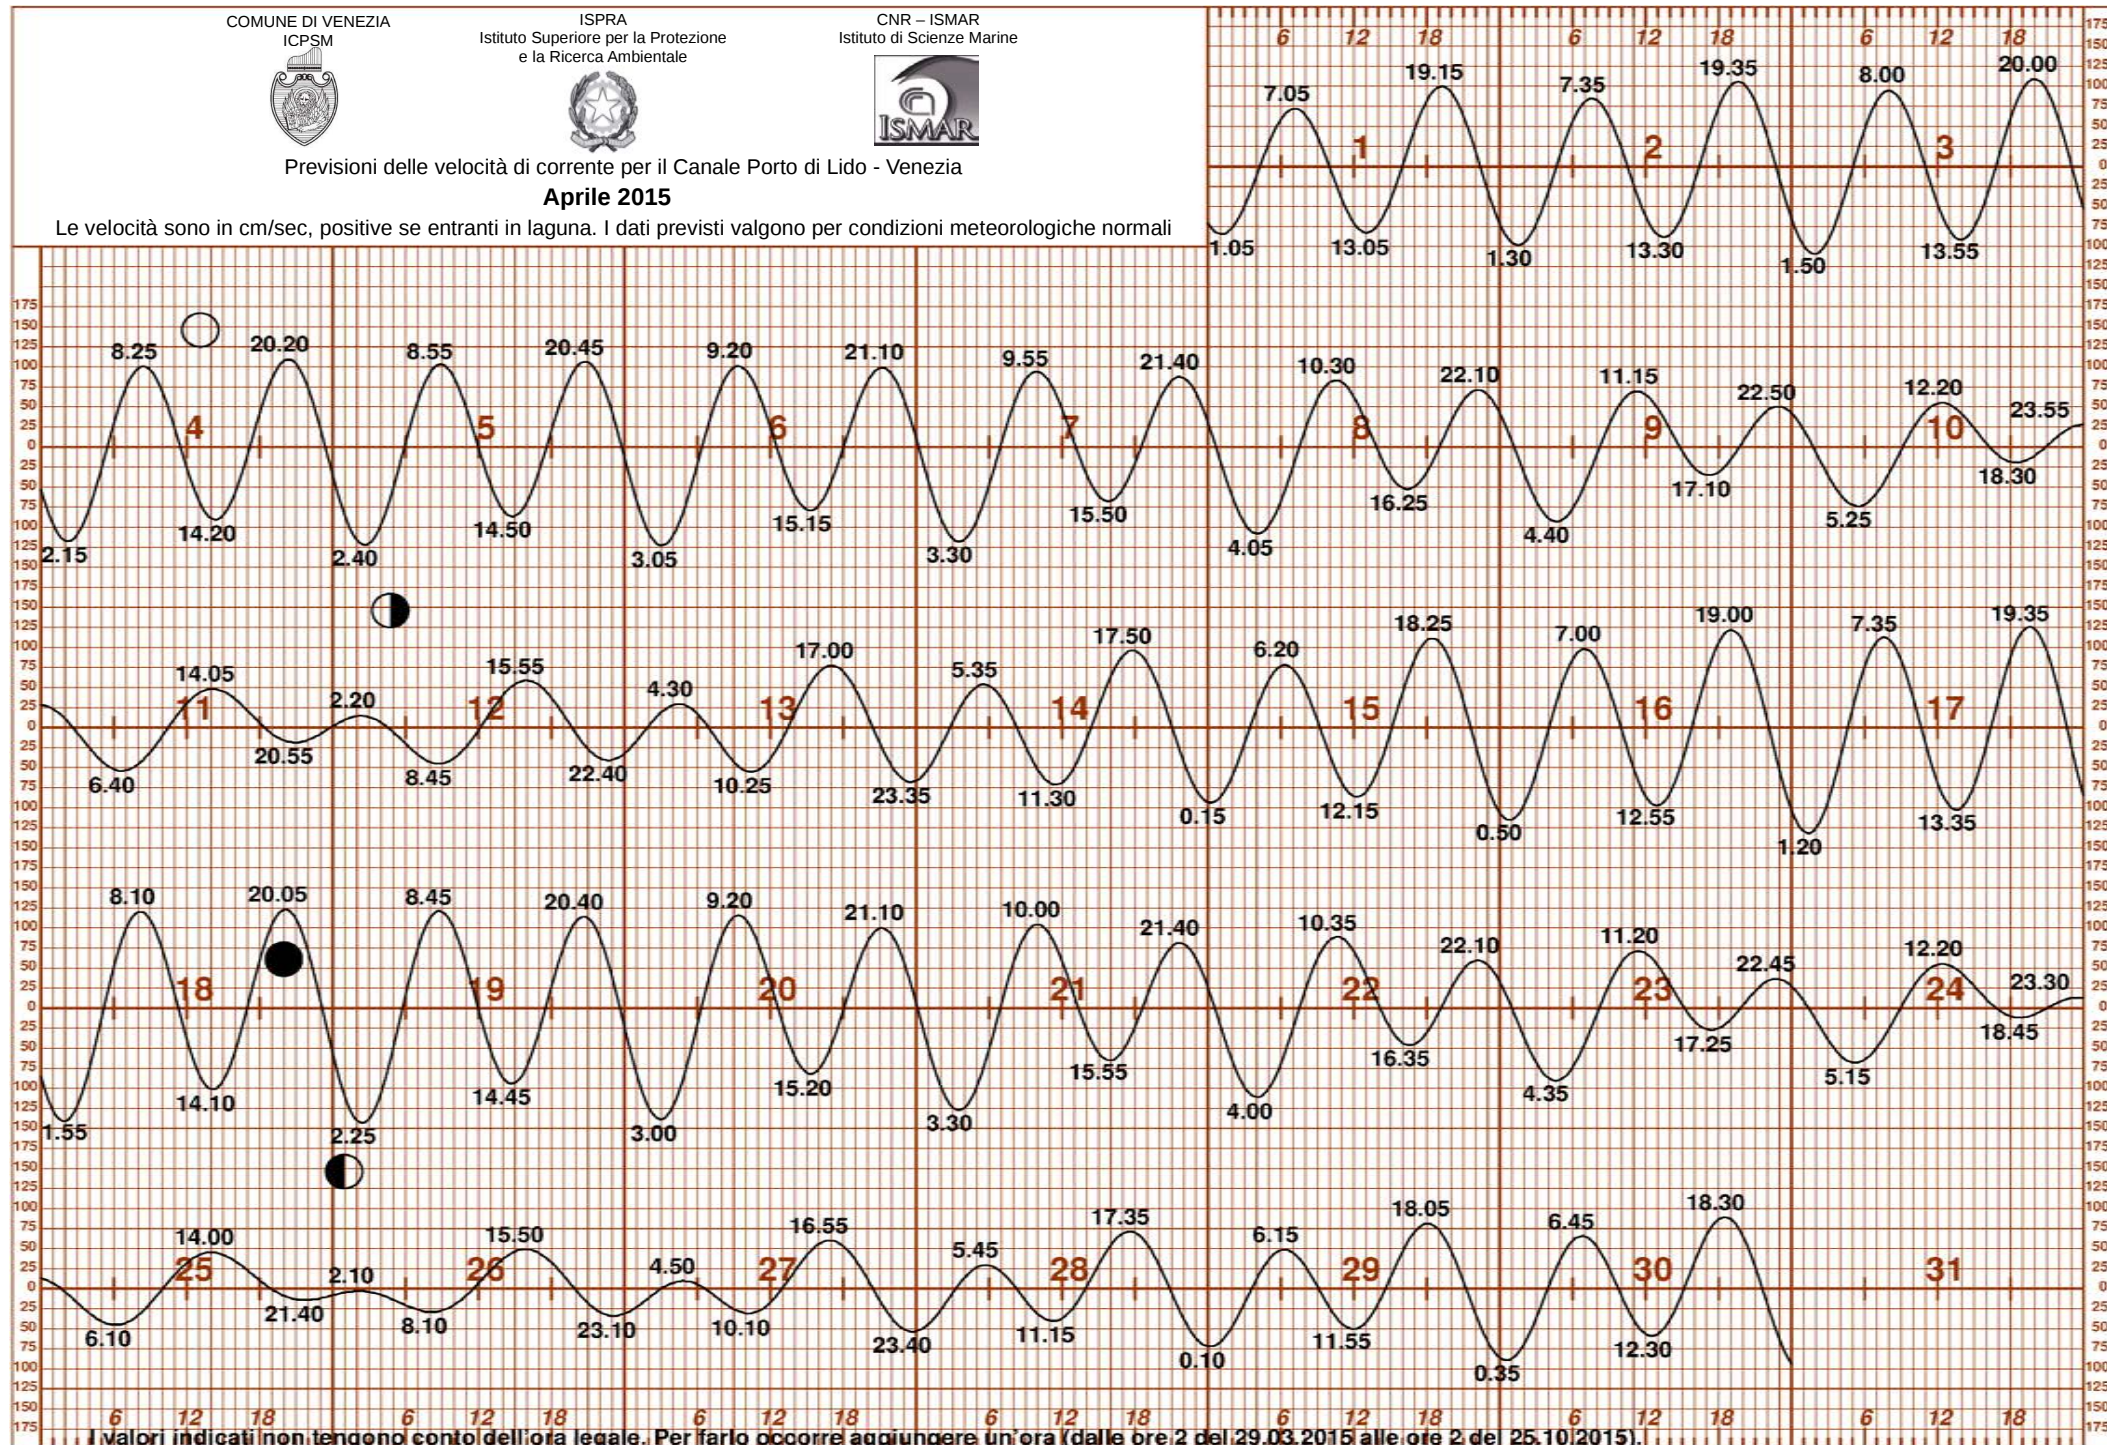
COMUNE DI VENEZIA
ICPSM

ISPRA
Istituto Superiore per la Protezione e la Ricerca Ambientale

CNR – ISMAR
Istituto di Scienze Marine

ISMAR

Previsioni delle velocità di corrente per il Canale Porto di Lido - Venezia
Aprile 2015
Le velocità sono in cm/sec, positive se entranti in laguna. I dati previsti valgono per condizioni meteorologiche normali

6 12 18 6 12 18 6 12 18

7.05 19.15 7.35 19.35 8.00 20.00
1 2 3
1.05 13.05 1.30 13.30 1.50 13.55

8.25 20.20 8.55 20.45 9.20 21.10 9.55 21.40 10.30 22.10 11.15 22.50 12.20 23.55
4 5 6 7 8 9 10
2.15 14.20 2.40 14.50 3.05 15.15 3.30 15.50 4.05 16.25 4.40 17.10 5.25 18.30

14.05 2.20 15.55 4.30 17.00 5.35 17.50 6.20 18.25 7.00 19.00 7.35 19.35
11 12 13 14 15 16 17
6.40 20.55 8.45 22.40 10.25 23.35 11.30 0.15 12.15 0.50 12.55 1.20 13.35

8.10 20.05 8.45 20.40 9.20 21.10 10.00 21.40 10.35 22.10 11.20 22.45 12.20 23.30
18 19 20 21 22 23 24
1.55 14.10 2.25 14.45 3.00 15.20 3.30 15.55 4.00 16.35 4.35 17.25 5.15 18.45

14.00 2.10 15.50 4.50 16.55 5.45 17.35 6.15 18.05 6.45 18.30
25 26 27 28 29 30 31
6.10 21.40 8.10 23.10 10.10 23.40 11.15 0.10 11.55 0.35 12.30

175 150 125 100 75 50 25 0 25 50 75 100 125 150 175

6 12 18 6 12 18 6 12 18 6 12 18 6 12 18 6 12 18 6 12 18
I valori indicati non tengono conto dell'ora legale. Per farlo occorre aggiungere un'ora (dalle ore 2 del 29.03.2015 alle ore 2 del 25.10.2015).